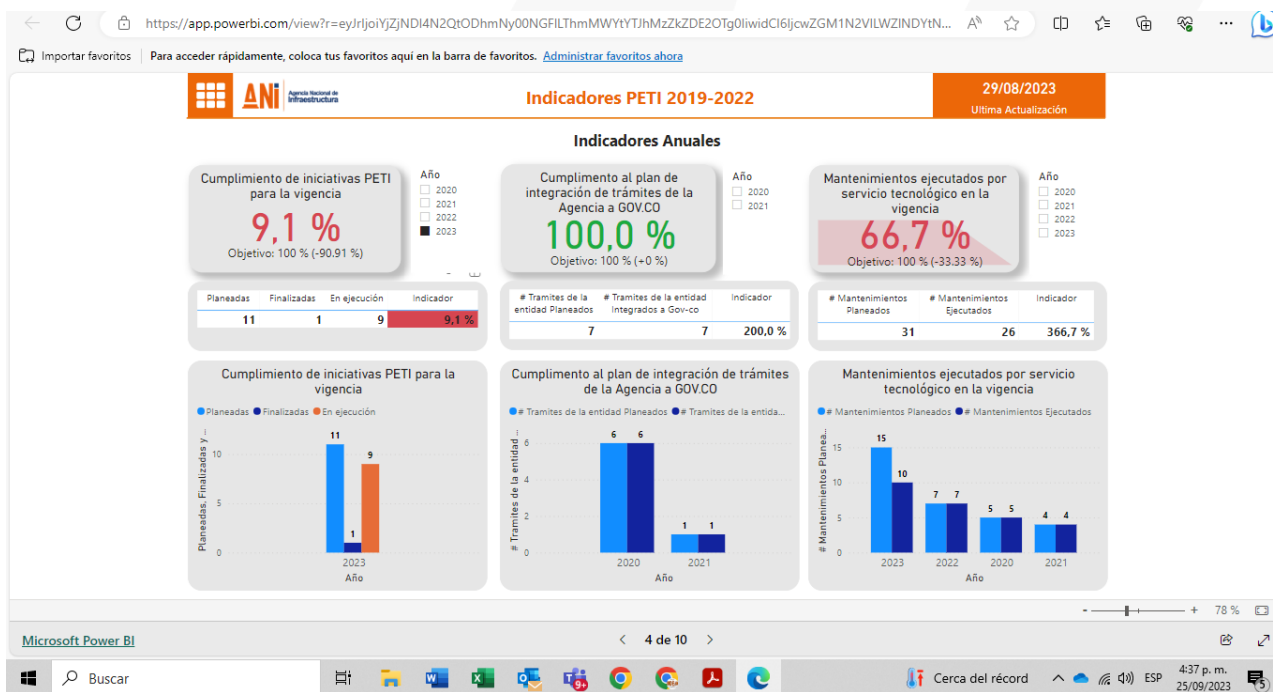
https://app.powerbi.com/view?r=eyJrIjoiYjZjNDI4N2QtODhmNy00NGFlLThmMWYtYTJhMzZkZDE2OTg0IiwidCI6IjcwZGM1N2VlLWZINDYtN...

Importar favoritos | Para acceder rápidamente, coloca tus favoritos aquí en la barra de favoritos. Administrar favoritos ahora

ANI Agencia Nacional de Infraestructura

Indicadores PETI 2019-2022

29/08/2023
Ultima Actualización

Indicadores Anuales

Cumplimiento de iniciativas PETI para la vigencia
9,1 %
Objetivo: 100 % (-90.91 %)

Año
2020
2021
2022
2023

Cumplimento al plan de integración de trámites de la Agencia a GOV.CO
100,0 %
Objetivo: 100 % (+0 %)

Año
2020
2021

Mantenimientos ejecutados por servicio tecnológico en la vigencia
66,7 %
Objetivo: 100 % (-33.33 %)

Año
2020
2021
2022
2023

| Planeadas | Finalizadas | En ejecución | Indicador |
|---|---|---|---|
| 11 | 1 | 9 | 9,1 % |

| # Tramites de la entidad Planeados | # Tramites de la entidad Integrados a Gov-co | Indicador |
|---|---|---|
| 7 | 7 | 200,0 % |

| # Mantenimientos Planeados | # Mantenimientos Ejecutados | Indicador |
|---|---|---|
| 31 | 26 | 366,7 % |

Cumplimiento de iniciativas PETI para la vigencia
Planeadas Finalizadas En ejecución
Planeadas, Finalizadas y ...
11 1 9
10 5 0
2023
Año

Cumplimento al plan de integración de trámites de la Agencia a GOV.CO
# Tramites de la entidad Planeados # Tramites de la entida...
# Tramites de la entidad ...
6 6 1 1
6 4 2 0
2020 2021
Año

Mantenimientos ejecutados por servicio tecnológico en la vigencia
# Mantenimientos Planeados # Mantenimientos Ejecutados
# Mantenimientos Planea...
15 10 7 7 5 5 4 4
15 10 5 0
2023 2022 2020 2021
Año

- + 78 %

Microsoft Power BI

4 de 10

Buscar

Cerca del récord ESP 4:37 p. m. 25/09/2023